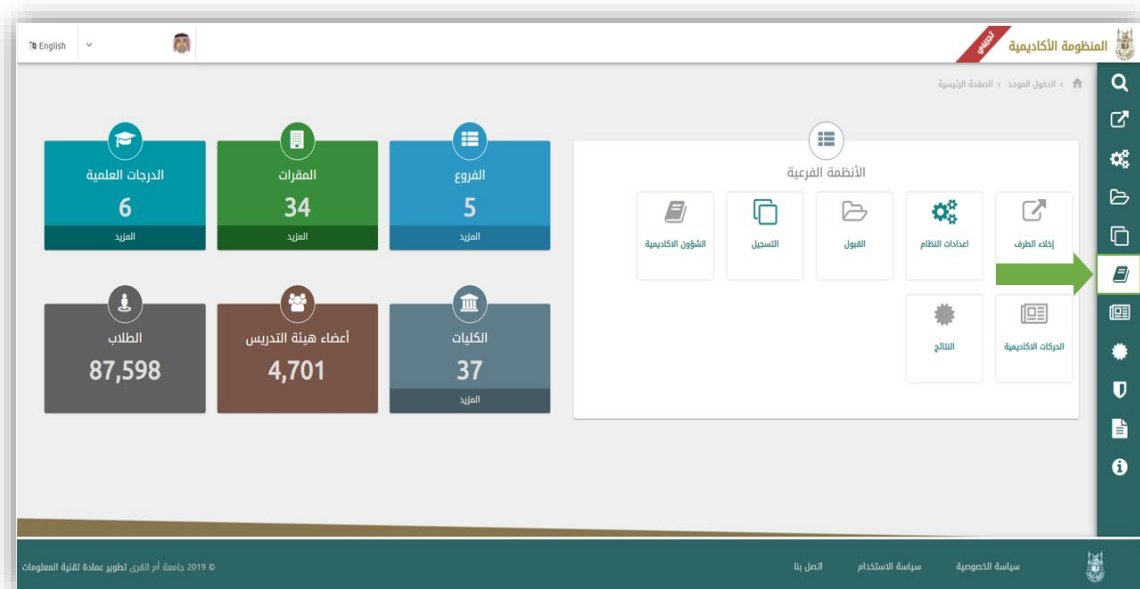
المنظومة الأكاديمية
تجريبي
English

الصفحة الرئيسية › الدخول الموحد ›

الأنظمة الفرعية

إخلاء الطرف
اعدادات النظام
القبول
التسجيل
الشؤون الاكاديمية
الحركات الاكاديمية
النتائج

الفروع
5
المزيد

المقررات
34
المزيد

الدرجات العلمية
6
المزيد

الكليات
37
المزيد

أعضاء هيئة التدريس
4,701

الطلاب
87,598

سياسة الخصوصية
سياسة الاستخدام
اتصل بنا
© 2019 جامعة أم القرى تطوير عمادة تقنية المعلومات